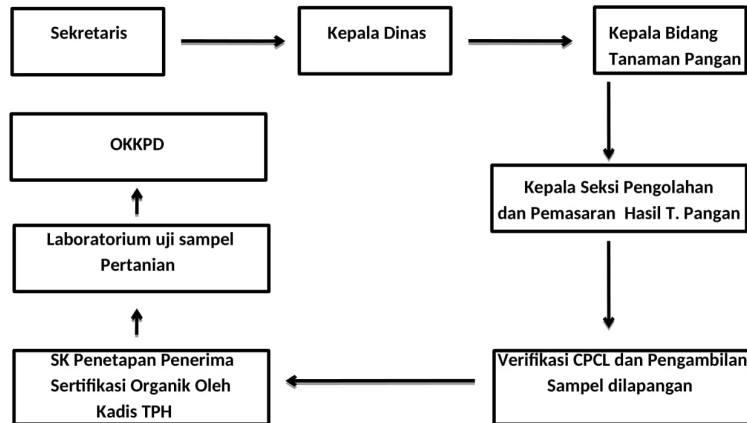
Sekretaris

Kepala Dinas

Kepala Bidang Tanaman Pangan

Kepala Seksi Pengolahan dan Pemasaran Hasil T. Pangan

Verifikasi CPCL dan Pengambilan Sampel dilapangan

SK Penetapan Penerima Sertifikasi Organik Oleh Kadis TPH

Laboratorium uji sampel Pertanian

OKKPD